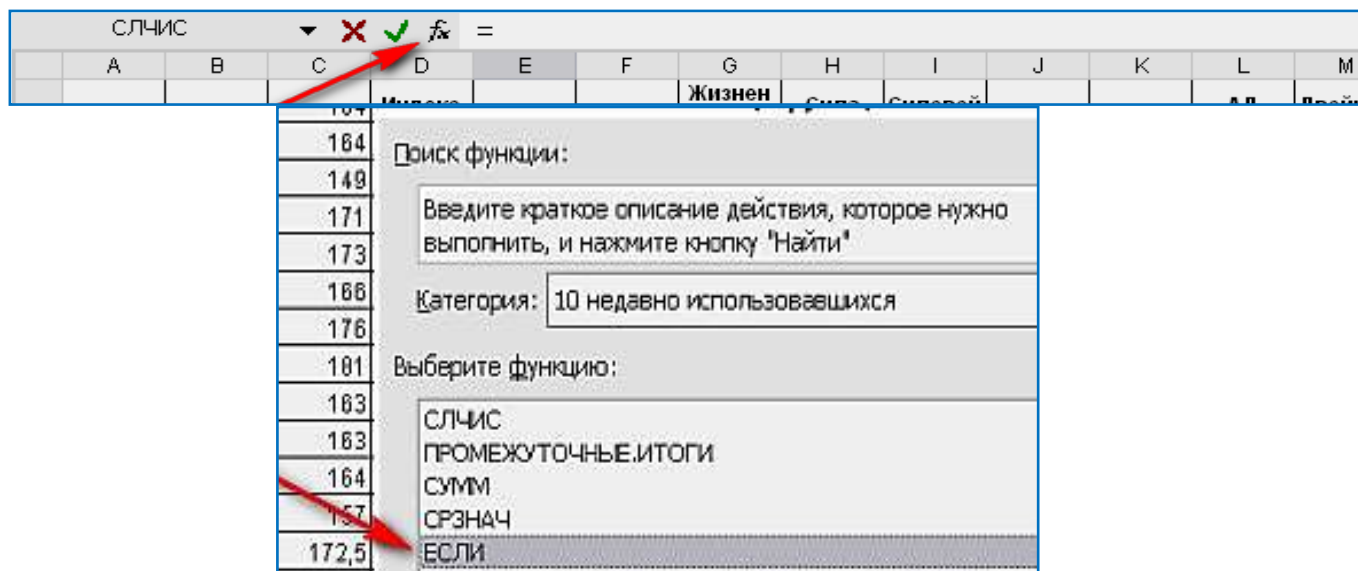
СЛЧИС $f_x$ =

| A | B | C | D | E | F | G | H | I | J | K | L | M |
|---|---|---|---|---|---|---|---|---|---|---|---|---|
| | | | Индекс | | | Жизнен | Сила | Силовой | | | АД | Двой |

164
149
171
173
166
176
181
163
163
164
157
172,5

Поиск функции:

Введите краткое описание действия, которое нужно выполнить, и нажмите кнопку "Найти"

Категория: 10 недавно использовавшихся

Выберите функцию:

СЛЧИС
ПРОМЕЖУТОЧНЫЕ.ИТОГИ
СУММ
СРЗНАЧ
ЕСЛИ